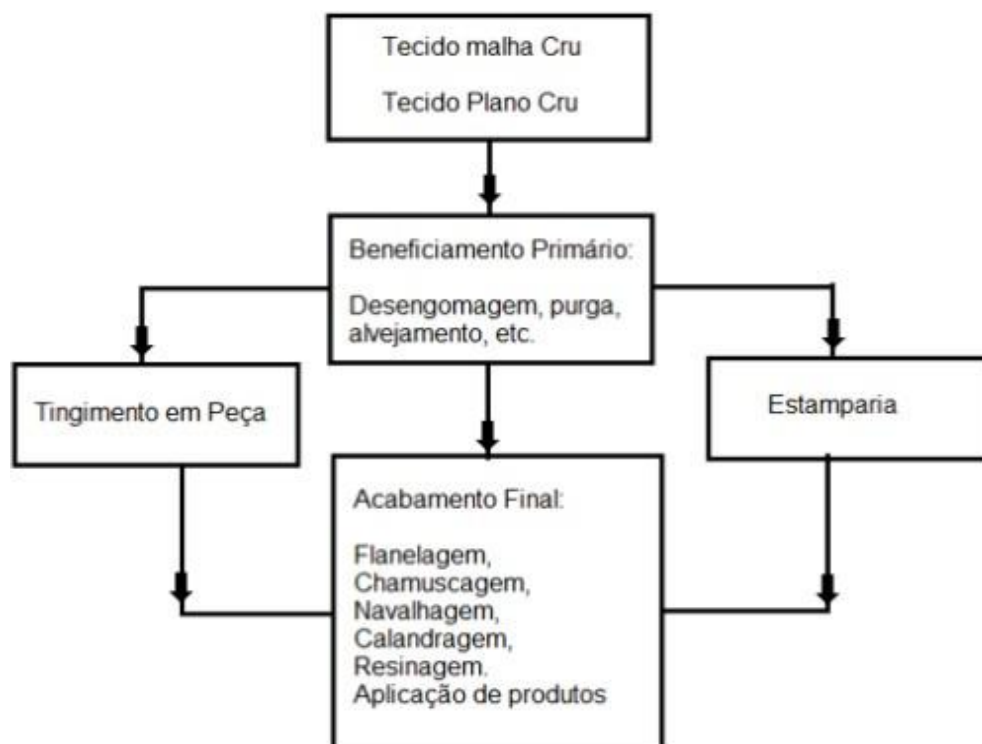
Tecido malha Cru

Tecido Plano Cru

Beneficiamento Primário:

Desengomagem, purga, alvejamento, etc.

Tingimento em Peça

Estamparia

Acabamento Final:

Flanelagem,
Chamuscagem,
Navalhagem,
Calandragem,
Resinagem.
Aplicação de produtos